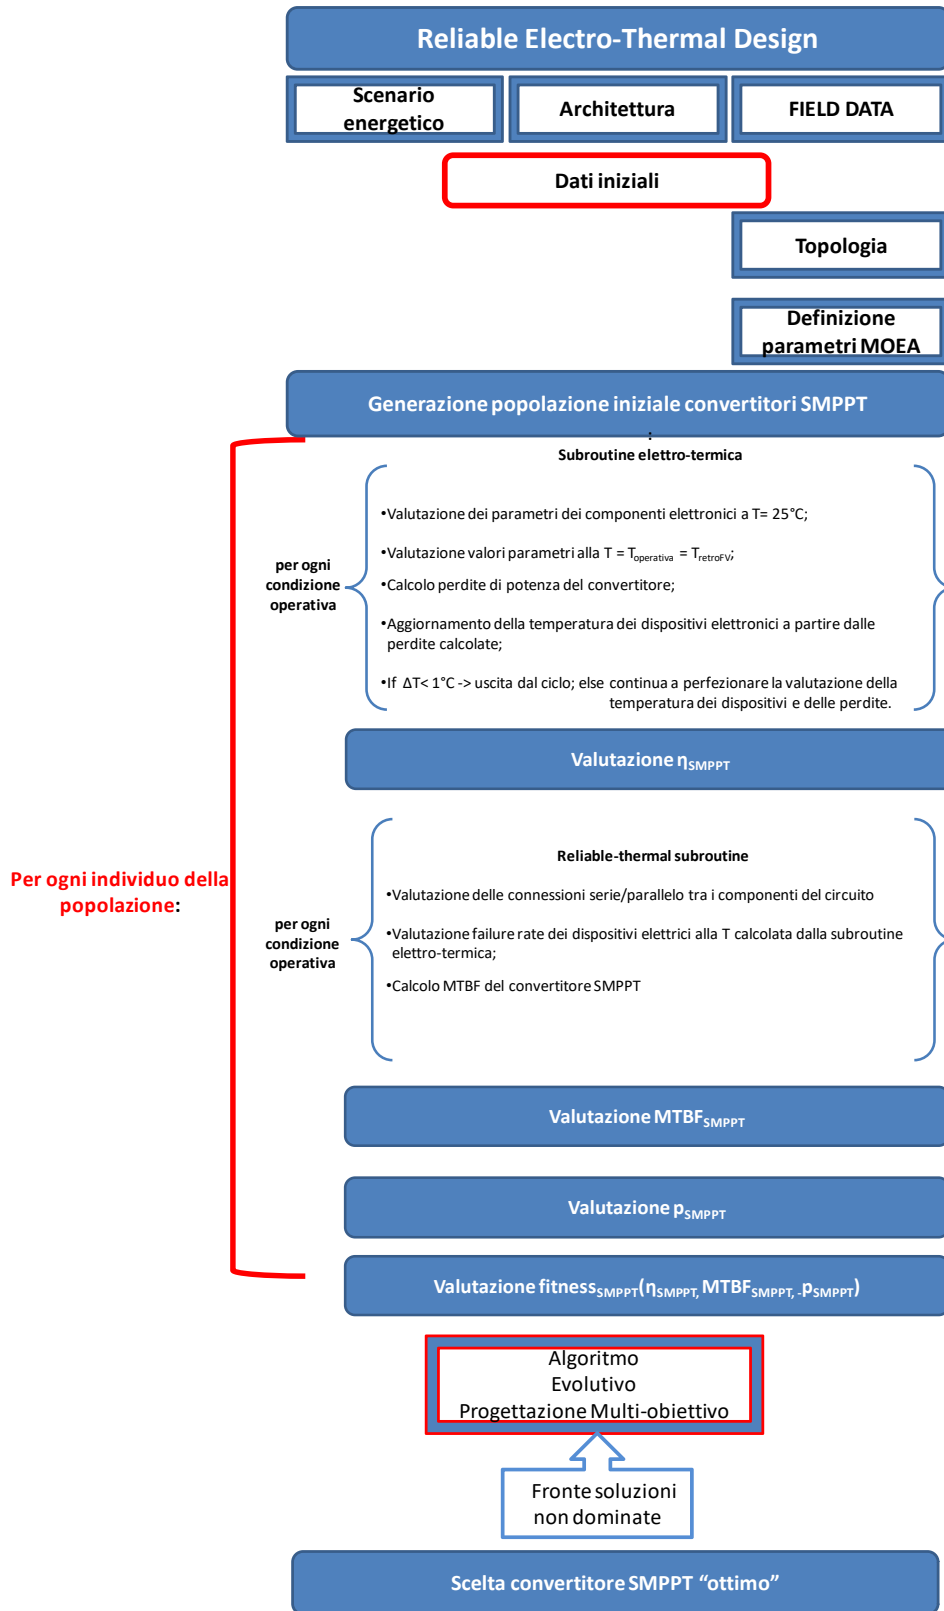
Reliable Electro-Thermal Design

Scenario energetico

Architettura

FIELD DATA

Dati iniziali

Topologia

Definizione parametri MOEA

Generazione popolazione iniziale convertitori SMPPT

Subroutine elettro-termica

per ogni condizione operativa

•Valutazione dei parametri dei componenti elettronici a T= 25°C;

•Valutazione valori parametri alla T = $T_{operativa}$ = $T_{retroFV}$;

•Calcolo perdite di potenza del convertitore;

•Aggiornamento della temperatura dei dispositivi elettronici a partire dalle perdite calcolate;

•If ΔT< 1°C -> uscita dal ciclo; else continua a perfezionare la valutazione della temperatura dei dispositivi e delle perdite.

Valutazione $\eta_{SMPPT}$

Per ogni individuo della popolazione:

Reliable-thermal subroutine

per ogni condizione operativa

•Valutazione delle connessioni serie/parallelo tra i componenti del circuito

•Valutazione failure rate dei dispositivi elettrici alla T calcolata dalla subroutine elettro-termica;

•Calcolo MTBF del convertitore SMPPT

Valutazione $MTBF_{SMPPT}$

Valutazione $p_{SMPPT}$

Valutazione $fitness_{SMPPT}(\eta_{SMPPT}, MTBF_{SMPPT}, -p_{SMPPT})$

Algoritmo Evolutivo Progettazione Multi-obiettivo

Fronte soluzioni non dominate

Scelta convertitore SMPPT “ottimo”